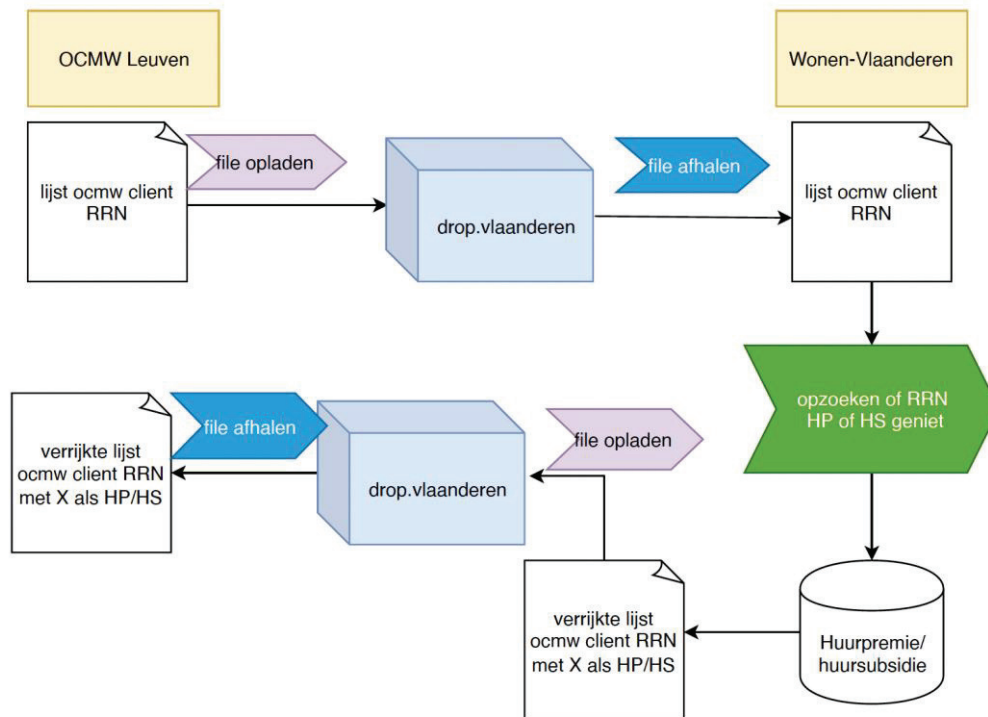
OCMW Leuven

Wonen-Vlaanderen

lijst ocmw client RRN

file opladen

drop.vlaanderen

file afhalen

lijst ocmw client RRN

opzoeken of RRN HP of HS geniet

verrijkte lijst ocmw client RRN met X als HP/HS

file afhalen

drop.vlaanderen

file opladen

verrijkte lijst ocmw client RRN met X als HP/HS

Huurpremie/ huursubsidie